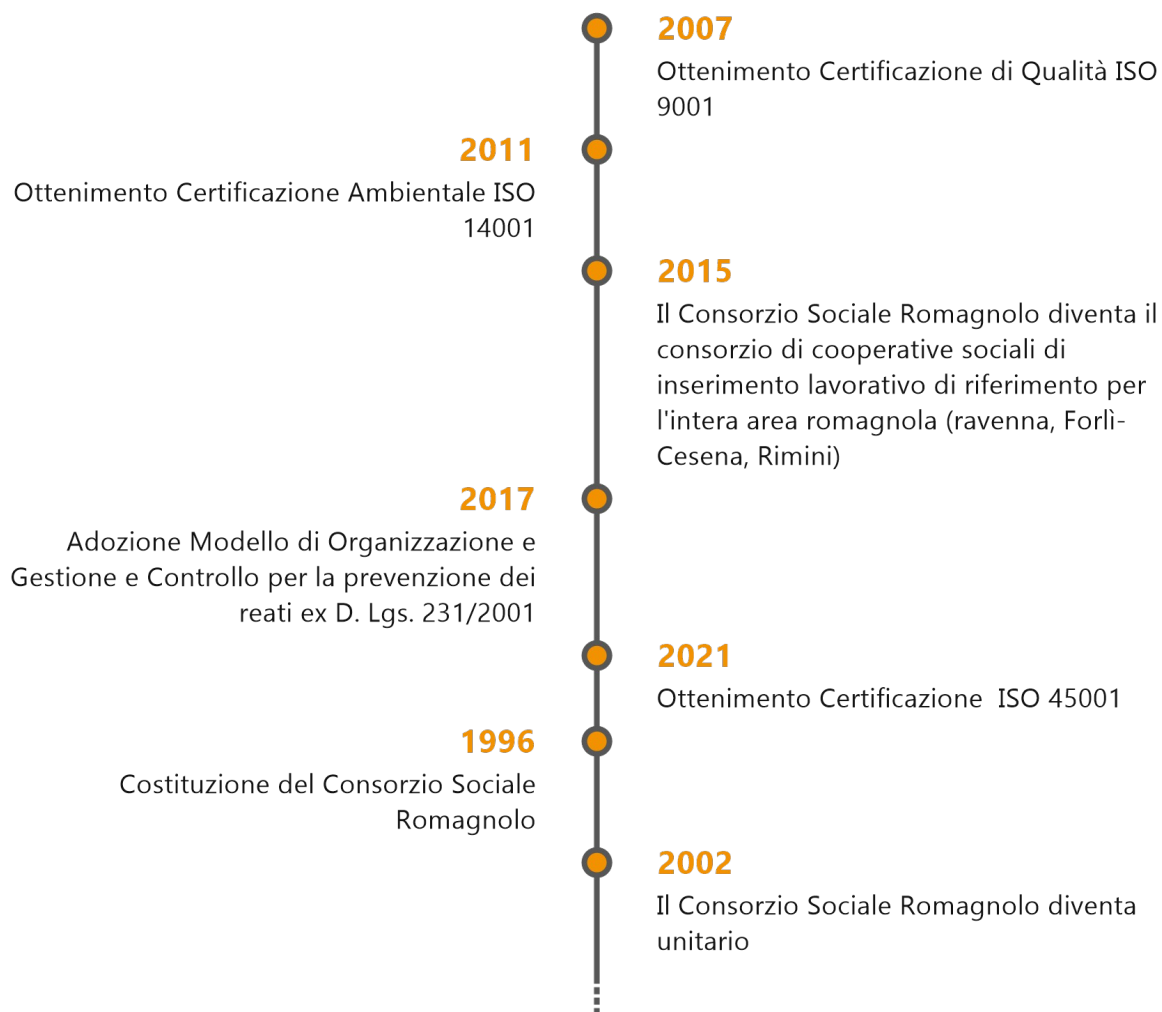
2007
Ottenimento Certificazione di Qualità ISO 9001

2011
Ottenimento Certificazione Ambientale ISO 14001

2015
Il Consorzio Sociale Romagnolo diventa il consorzio di cooperative sociali di inserimento lavorativo di riferimento per l'intera area romagnola (ravenna, Forlì-Cesena, Rimini)

2017
Adozione Modello di Organizzazione e Gestione e Controllo per la prevenzione dei reati ex D. Lgs. 231/2001

2021
Ottenimento Certificazione  ISO 45001

1996
Costituzione del Consorzio Sociale Romagnolo

2002
Il Consorzio Sociale Romagnolo diventa unitario